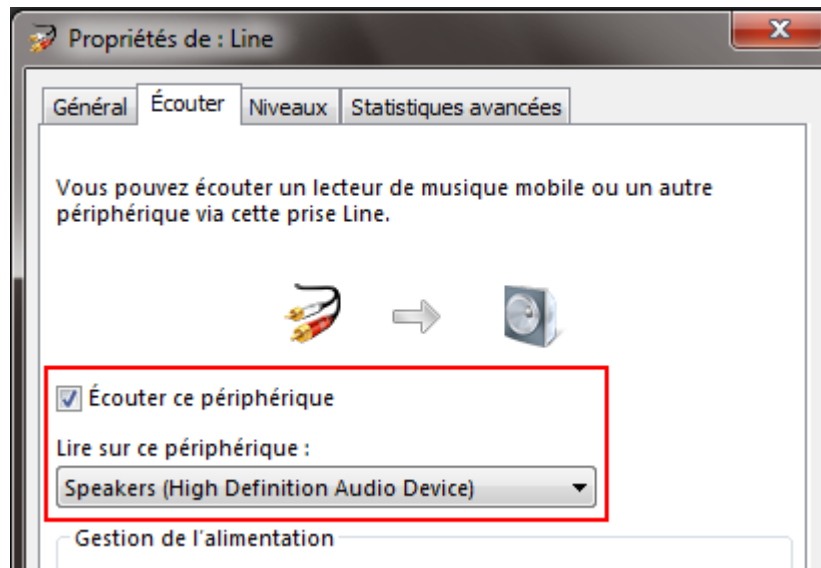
Propriétés de : Line

X

Général | Écouter | Niveaux | Statistiques avancées

Vous pouvez écouter un lecteur de musique mobile ou un autre périphérique via cette prise Line.

Écouter ce périphérique

Lire sur ce périphérique :

Speakers (High Definition Audio Device)

Gestion de l'alimentation